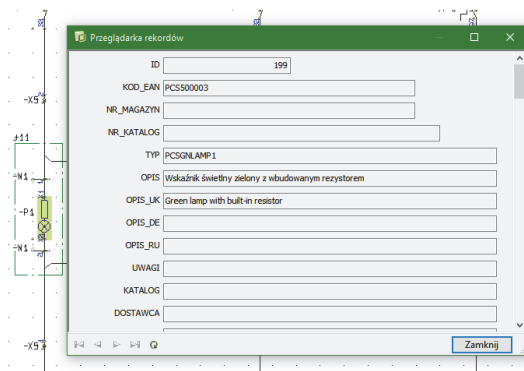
Przeglądarka rekordów

ID 199
KOD_EAN PCS500003
NR_MAGAZYN
NR_KATALOG
TYP PCSGNLAMP1
OPIS Wskaźnik świetlny zielony z wbudowanym rezystorem
OPIS_UK Green lamp with built-in resistor
OPIS_DE
OPIS_RU
UWAGI
KATALOG
DOSTAWCA

Zamknij

-X5
-N1
-P1
-N1
-X5